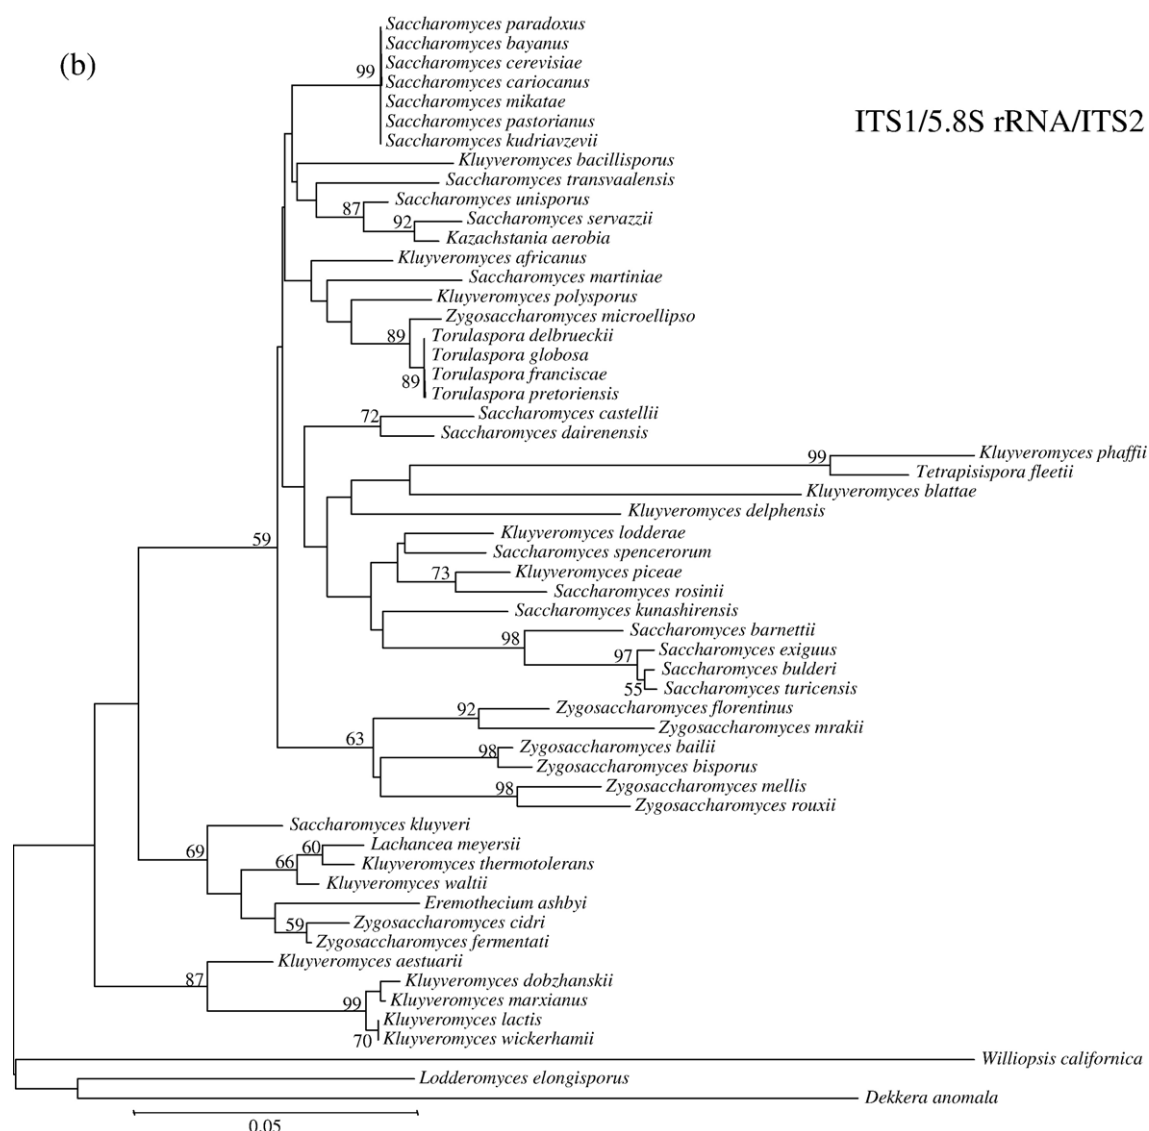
(b)

ITS1/5.8S rRNA/ITS2

99
Saccharomyces paradoxus
Saccharomyces bayanus
Saccharomyces cerevisiae
Saccharomyces cariocanus
Saccharomyces mikatae
Saccharomyces pastorianus
Saccharomyces kudriavzevii
Kluyveromyces bacillisporus
Saccharomyces transvaalensis
87
Saccharomyces unisporus
92
Saccharomyces servazzii
Kazachstania aerobia
Kluyveromyces africanus
Saccharomyces martiniae
Kluyveromyces polysporus
Zygosaccharomyces microellipso
89
Torulaspora delbrueckii
Torulaspora globosa
89
Torulaspora franciscae
Torulaspora pretoriensis
72
Saccharomyces castellii
Saccharomyces dairenensis
99
Kluyveromyces phaffii
Tetrapisispora fleetii
Kluyveromyces blattae
Kluyveromyces delphensis
59
Kluyveromyces lodderae
Saccharomyces spencerorum
73
Kluyveromyces piceae
Saccharomyces rosinii
Saccharomyces kunashirensis
98
Saccharomyces barnettii
97
Saccharomyces exiguus
Saccharomyces bulderi
55
Saccharomyces turicensis
92
Zygosaccharomyces florentinus
Zygosaccharomyces mrakii
63
98
Zygosaccharomyces bailii
Zygosaccharomyces bisporus
98
Zygosaccharomyces mellis
Zygosaccharomyces rouxii
Saccharomyces kluyveri
69
60
Lachancea meyersii
66
Kluyveromyces thermotolerans
Kluyveromyces waltii
Eremothecium ashbyi
59
Zygosaccharomyces cidri
Zygosaccharomyces fermentati
Kluyveromyces aestuarii
87
Kluyveromyces dobzhanskii
99
Kluyveromyces marxianus
Kluyveromyces lactis
70
Kluyveromyces wickerhamii
Williopsis californica
Lodderomyces elongisporus
Dekkera anomala
0.05